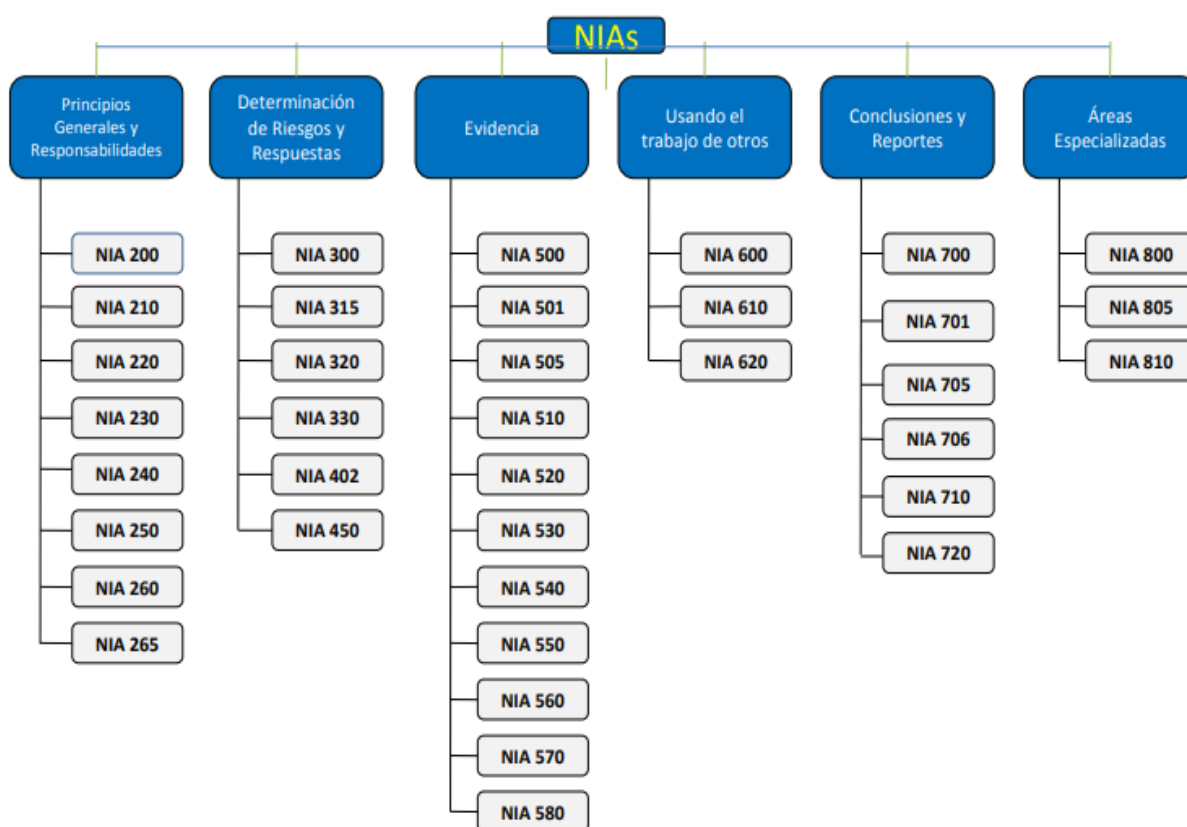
NIAs

Principios Generales y Responsabilidades

NIA 200
NIA 210
NIA 220
NIA 230
NIA 240
NIA 250
NIA 260
NIA 265

Determinación de Riesgos y Respuestas

NIA 300
NIA 315
NIA 320
NIA 330
NIA 402
NIA 450

Evidencia

NIA 500
NIA 501
NIA 505
NIA 510
NIA 520
NIA 530
NIA 540
NIA 550
NIA 560
NIA 570
NIA 580

Usando el trabajo de otros

NIA 600
NIA 610
NIA 620

Conclusiones y Reportes

NIA 700
NIA 701
NIA 705
NIA 706
NIA 710
NIA 720

Áreas Especializadas

NIA 800
NIA 805
NIA 810